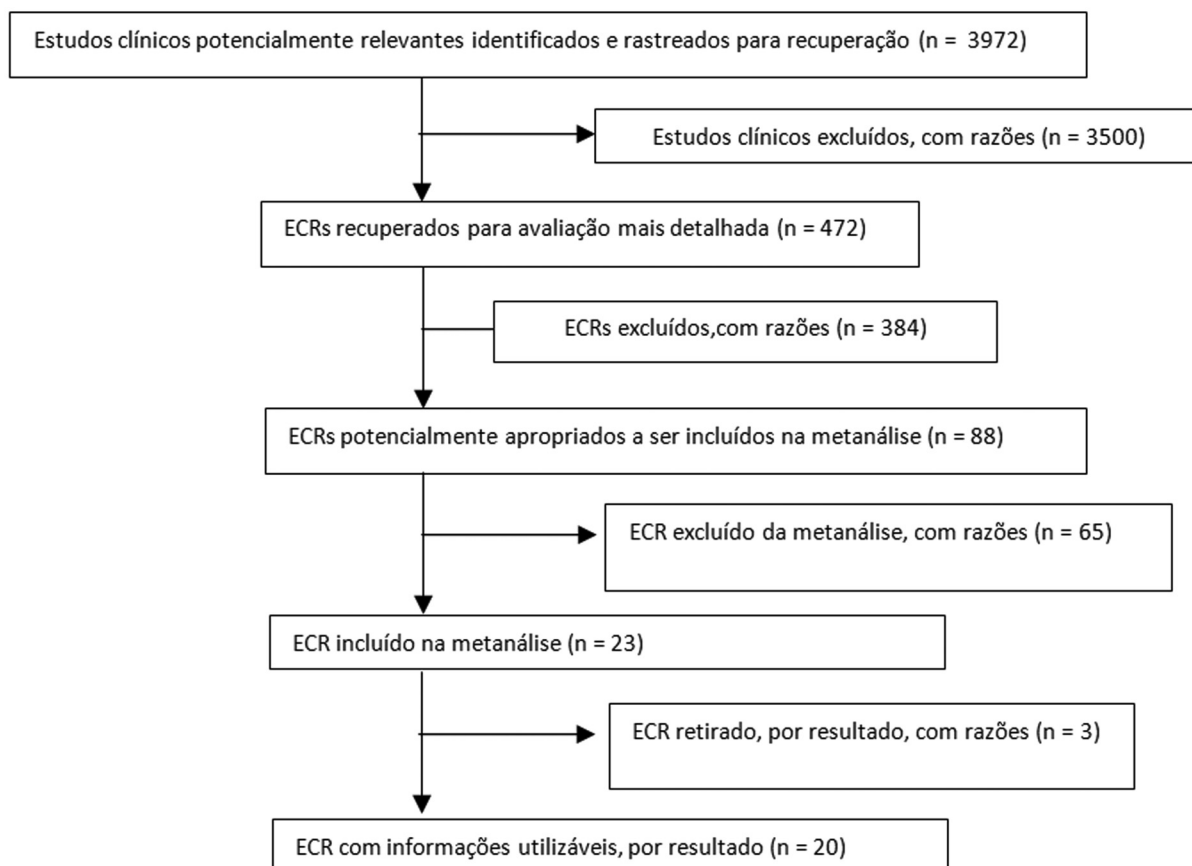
Estudos clínicos potencialmente relevantes identificados e rastreados para recuperação (n = 3972)

Estudos clínicos excluídos, com razões (n = 3500)

ECRs recuperados para avaliação mais detalhada (n = 472)

ECRs excluídos,com razões (n = 384)

ECRs potencialmente apropriados a ser incluídos na metanálise (n = 88)

ECR excluído da metanálise, com razões (n = 65)

ECR incluído na metanálise (n = 23)

ECR retirado, por resultado, com razões (n = 3)

ECR com informações utilizáveis, por resultado (n = 20)